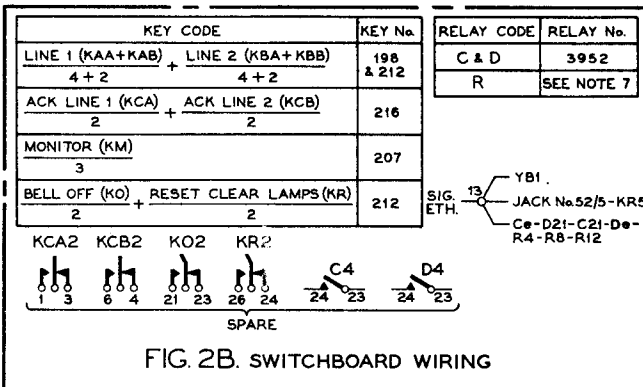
| KEY CODE | KEY No. |
|---|---|
| $\frac{\text{LINE 1 (KAA+KAB)}}{4+2} + \frac{\text{LINE 2 (KBA+KBB)}}{4+2}$ | 198 & 212 |
| $\frac{\text{ACK LINE 1 (KCA)}}{2} + \frac{\text{ACK LINE 2 (KCB)}}{2}$ | 216 |
| $\frac{\text{MONITOR (KM)}}{3}$ | 207 |
| $\frac{\text{BELL OFF (KO)}}{2} + \frac{\text{RESET CLEAR LAMPS (KR)}}{2}$ | 212 |

| RELAY CODE | RELAY No. |
|---|---|
| C & D | 3952 |
| R | SEE NOTE 7 |

SIG. ETH. 13 YB1. JACK No.52/5-KR5 Ce-D21-C21-De-R4-R8-R12

KCA2 KCB2 KO2 KR2

1 3 6 4 21 23 26 24

C4 24 23 D4 24 23

SPARE

FIG. 2B. SWITCHBOARD WIRING